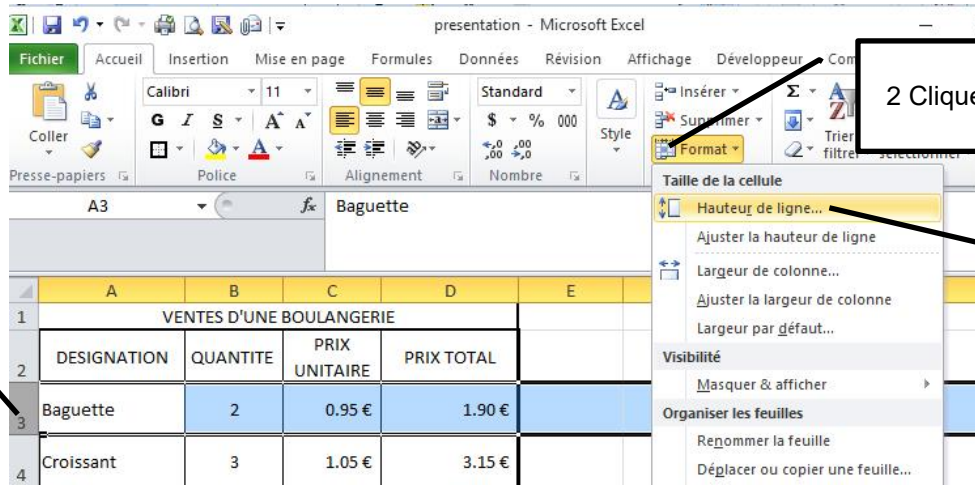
presentation - Microsoft Excel

Fichier | Accueil | Insertion | Mise en page | Formules | Données | Révision | Affichage | Développeur | Com

Coller | Calibri | 11 | G | I | S | A | A | Standard | $ | % | 000 | ,00 | Style | Insérer | Supprimer | Format | Σ | Trier | filtrer | sélectionner

Presse-papiers | Police | Alignement | Nombre

2 Clique

A3 | $f_x$ | Baguette

Taille de la cellule
Hauteur de ligne...
Ajuster la hauteur de ligne
Largeur de colonne...
Ajuster la largeur de colonne
Largeur par défaut...
Visibilité
Masquer & afficher
Organiser les feuilles
Renommer la feuille
Déplacer ou copier une feuille...

| | A | B | C | D | E |
|---|---|---|---|---|---|
| 1 | VENTES D'UNE BOULANGERIE | | | | |
| 2 | DESIGNATION | QUANTITE | PRIX UNITAIRE | PRIX TOTAL | |
| 3 | Baguette | 2 | 0.95 € | 1.90 € | |
| 4 | Croissant | 3 | 1.05 € | 3.15 € | |